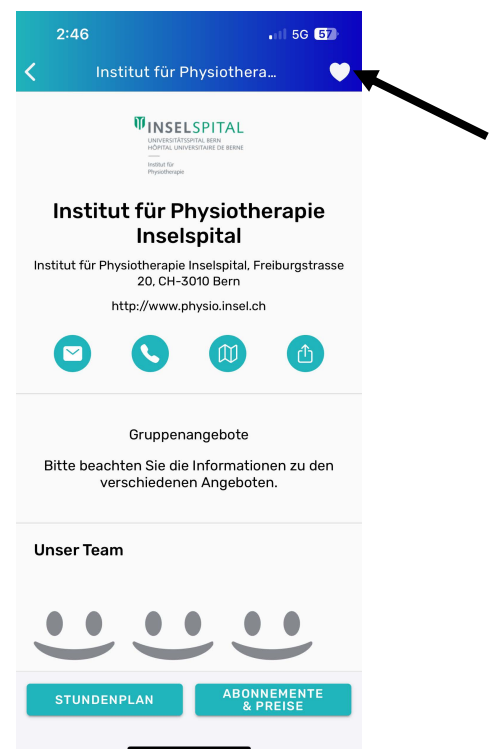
2:46
5G 57

Institut für Physiothera...

INSELSPITAL
UNIVERSITÄTSSPITAL BERN
HÔPITAL UNIVERSITAIRE DE BERNE
Institut für Physiotherapie

Institut für Physiotherapie Inselspital

Institut für Physiotherapie Inselspital, Freiburgstrasse 20, CH-3010 Bern

http://www.physio.insel.ch

Gruppenangebote

Bitte beachten Sie die Informationen zu den verschiedenen Angeboten.

Unser Team

STUNDENPLAN

ABONNEMENTE & PREISE